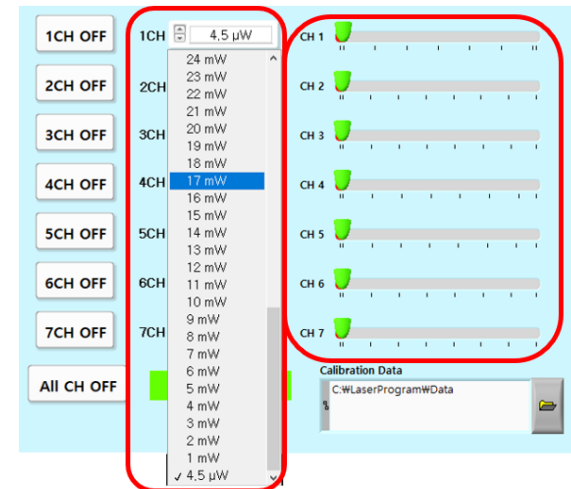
1CH OFF
2CH OFF
3CH OFF
4CH OFF
5CH OFF
6CH OFF
7CH OFF
All CH OFF

1CH 4.5 μW
2CH
3CH
4CH
5CH
6CH
7CH

24 mW
23 mW
22 mW
21 mW
20 mW
19 mW
18 mW
17 mW
16 mW
15 mW
14 mW
13 mW
12 mW
11 mW
10 mW
9 mW
8 mW
7 mW
6 mW
5 mW
4 mW
3 mW
2 mW
1 mW
✓ 4.5 μW

CH 1
CH 2
CH 3
CH 4
CH 5
CH 6
CH 7

Calibration Data
C:₩LaserProgram₩Data